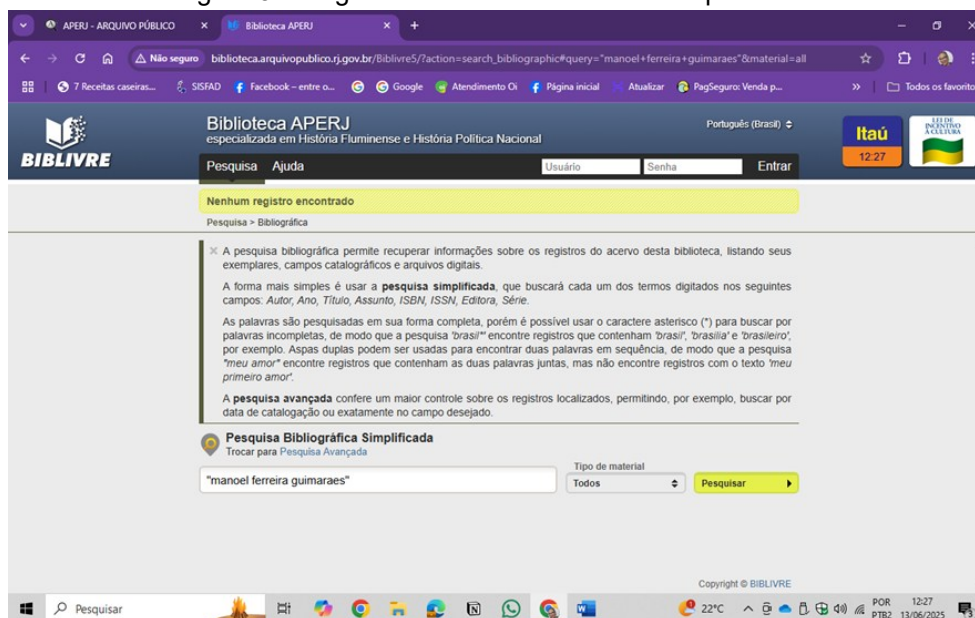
APERJ - ARQUIVO PÚBLICO
Biblioteca APERJ
Não seguro biblioteca.arquivopublico.rj.gov.br/Biblivre5/?action=search_bibliographic#query="manoel+ferreira+guimaraes"&material=all
7 Receitas caseiras... SISFAD Facebook – entre o... Google Atendimento Oi Página inicial Atualizar PagSeguro: Venda p... Todos os favoritos

BIBLIVRE
Biblioteca APERJ
especializada em História Fluminense e História Política Nacional
Português (Brasil)
Itaú 12:27
LEI DE INCENTIVO À CULTURA
Pesquisa Ajuda Usuário Senha Entrar

Nenhum registro encontrado
Pesquisa > Bibliográfica

A pesquisa bibliográfica permite recuperar informações sobre os registros do acervo desta biblioteca, listando seus exemplares, campos catalográficos e arquivos digitais.

A forma mais simples é usar a **pesquisa simplificada**, que buscará cada um dos termos digitados nos seguintes campos: *Autor, Ano, Título, Assunto, ISBN, ISSN, Editora, Série*.

As palavras são pesquisadas em sua forma completa, porém é possível usar o caractere asterisco (*) para buscar por palavras incompletas, de modo que a pesquisa *'brasil*'* encontre registros que contenham *'brasil', 'brasília'* e *'brasileiro'*, por exemplo. Aspas duplas podem ser usadas para encontrar duas palavras em sequência, de modo que a pesquisa *"meu amor"* encontre registros que contenham as duas palavras juntas, mas não encontre registros com o texto *'meu primeiro amor'*.

A **pesquisa avançada** confere um maior controle sobre os registros localizados, permitindo, por exemplo, buscar por data de catalogação ou exatamente no campo desejado.

Pesquisa Bibliográfica Simplificada
Trocar para Pesquisa Avançada
"manoel ferreira guimaraes"
Tipo de material
Todos
Pesquisar

Copyright © BIBLIVRE

Pesquisar 22°C POR PTB2 12:27 13/06/2025